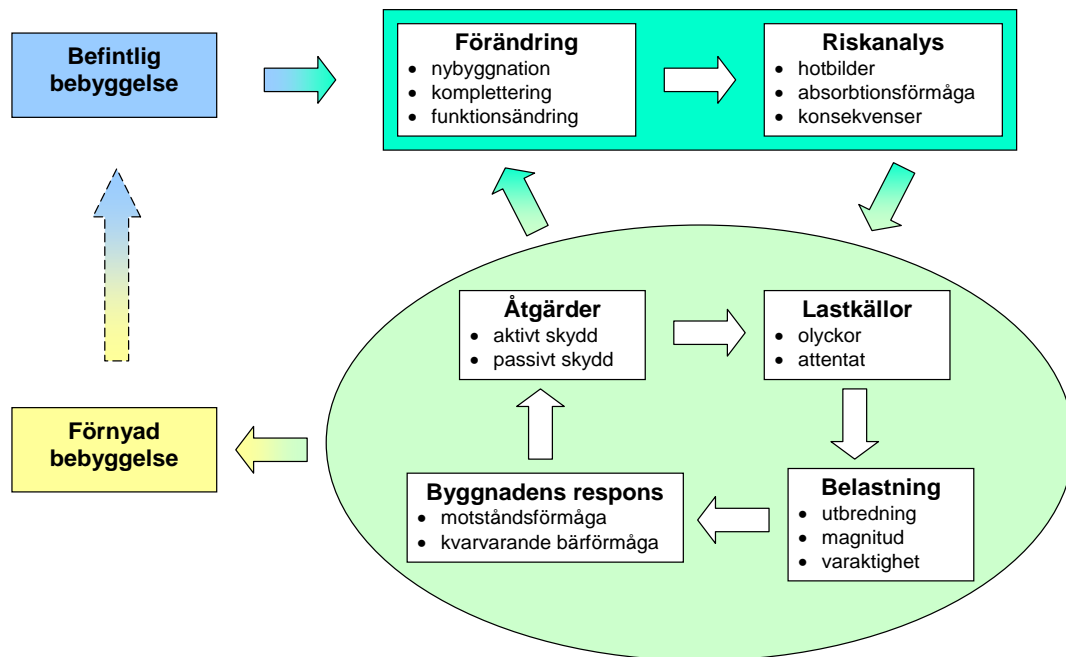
Befintlig bebyggelse

Förändring
- nybyggnation
- komplettering
- funktionsändring

Riskanalys
- hotbilder
- absorbtionsförmåga
- konsekvenser

Åtgärder
- aktivt skydd
- passivt skydd

Lastkällor
- olyckor
- attentat

Förnyad bebyggelse

Byggnadens respons
- motståndsförmåga
- kvarvarande bärförmåga

Belastning
- utbredning
- magnitud
- varaktighet